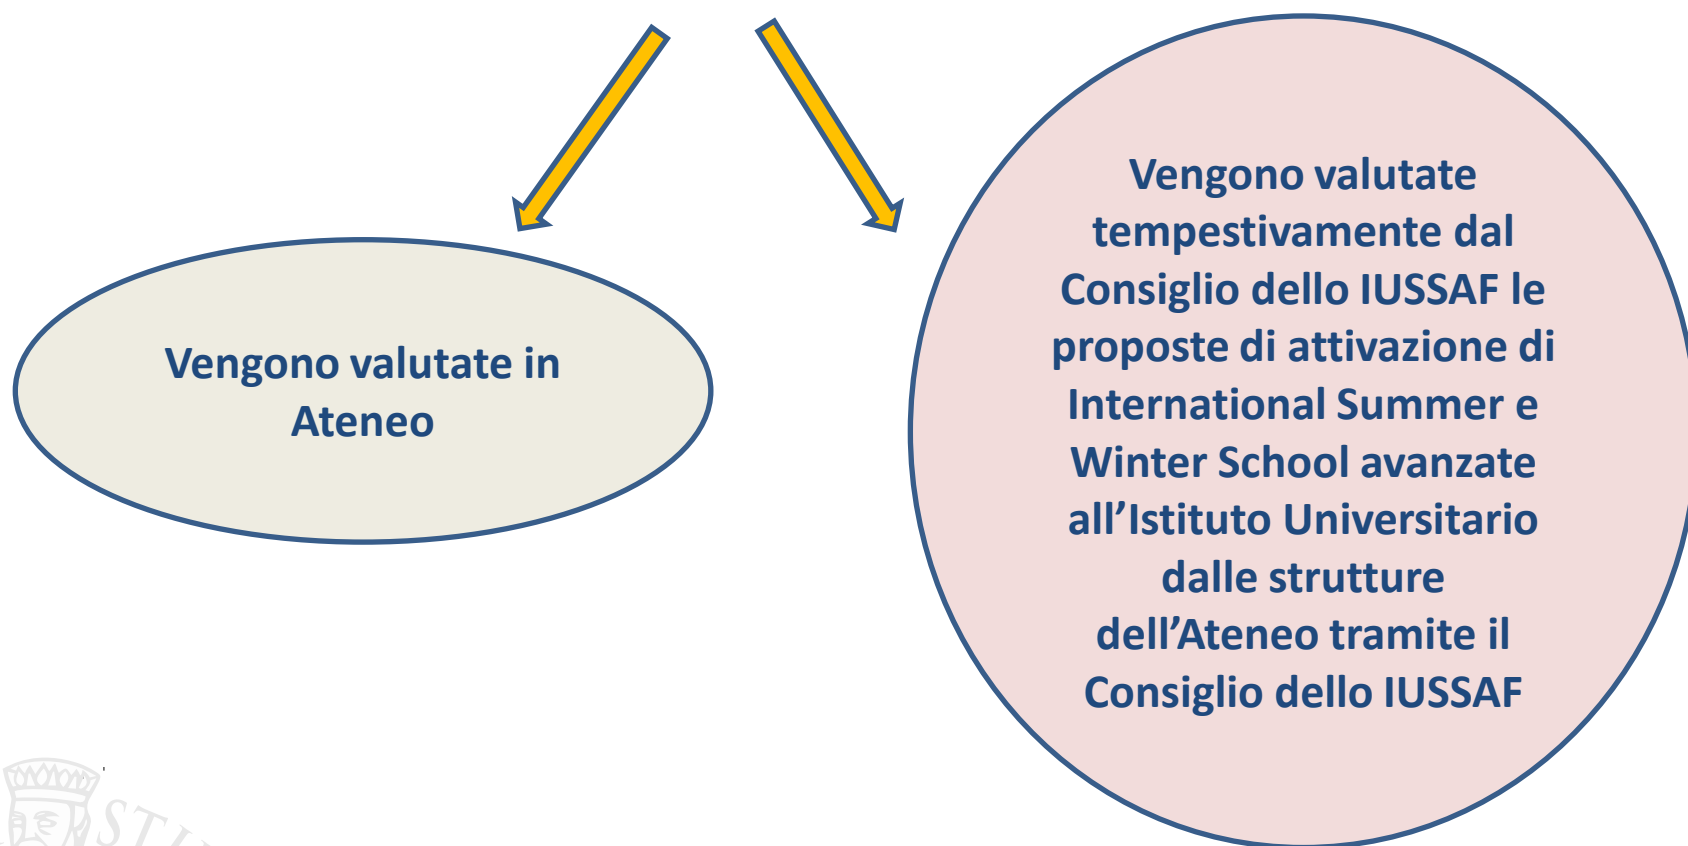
Vengono valutate in Ateneo

Vengono valutate tempestivamente dal Consiglio dello IUSSAF le proposte di attivazione di International Summer e Winter School avanzate all'Istituto Universitario dalle strutture dell'Ateneo tramite il Consiglio dello IUSSAF

ST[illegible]